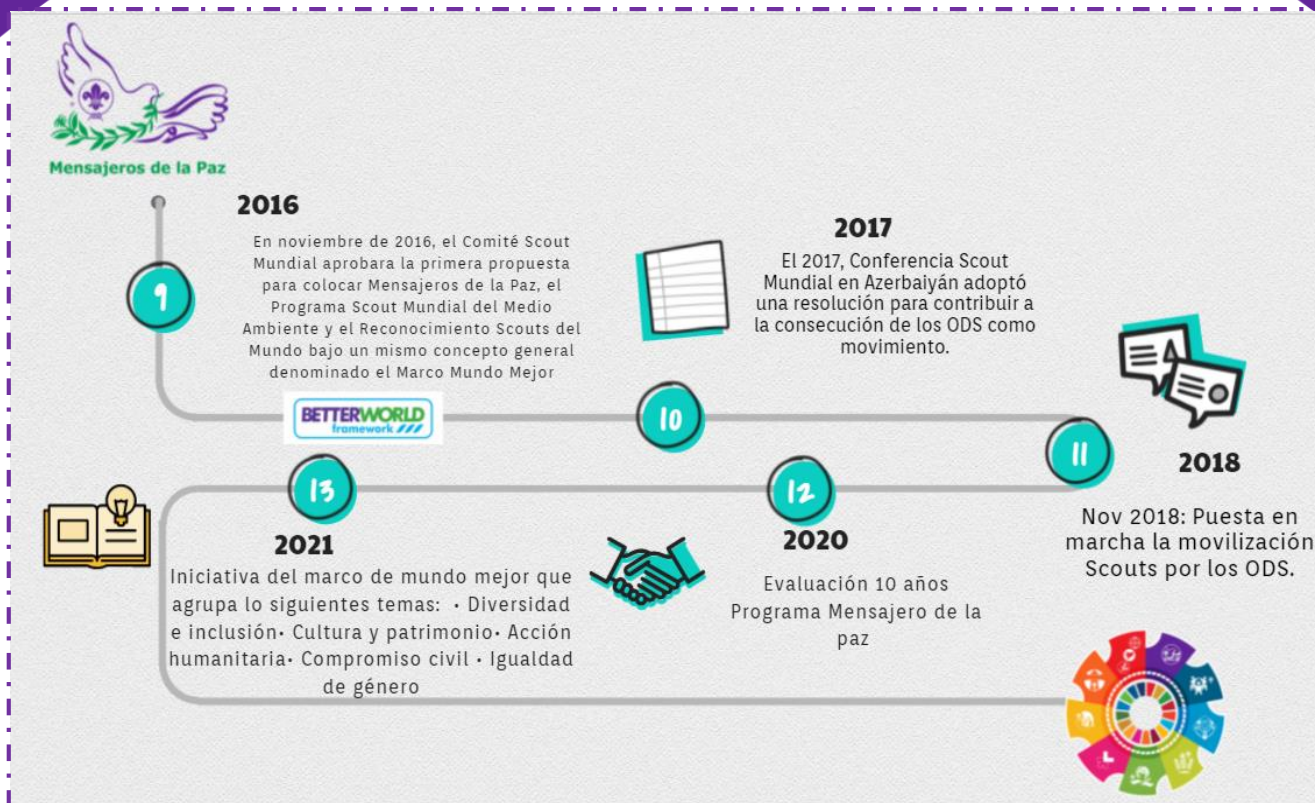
Mensajeros de la Paz

9

2016

En noviembre de 2016, el Comité Scout Mundial aprobara la primera propuesta para colocar Mensajeros de la Paz, el Programa Scout Mundial del Medio Ambiente y el Reconocimiento Scouts del Mundo bajo un mismo concepto general denominado el Marco Mundo Mejor

BETTERWORLD framework

10

2017

El 2017, Conferencia Scout Mundial en Azerbaiyán adoptó una resolución para contribuir a la consecución de los ODS como movimiento.

11

2018

Nov 2018: Puesta en marcha la movilización Scouts por los ODS.

12

2020

Evaluación 10 años Programa Mensajero de la paz

13

2021

Iniciativa del marco de mundo mejor que agrupa lo siguientes temas: • Diversidad e inclusión• Cultura y patrimonio• Acción humanitaria• Compromiso civil • Igualdad de género